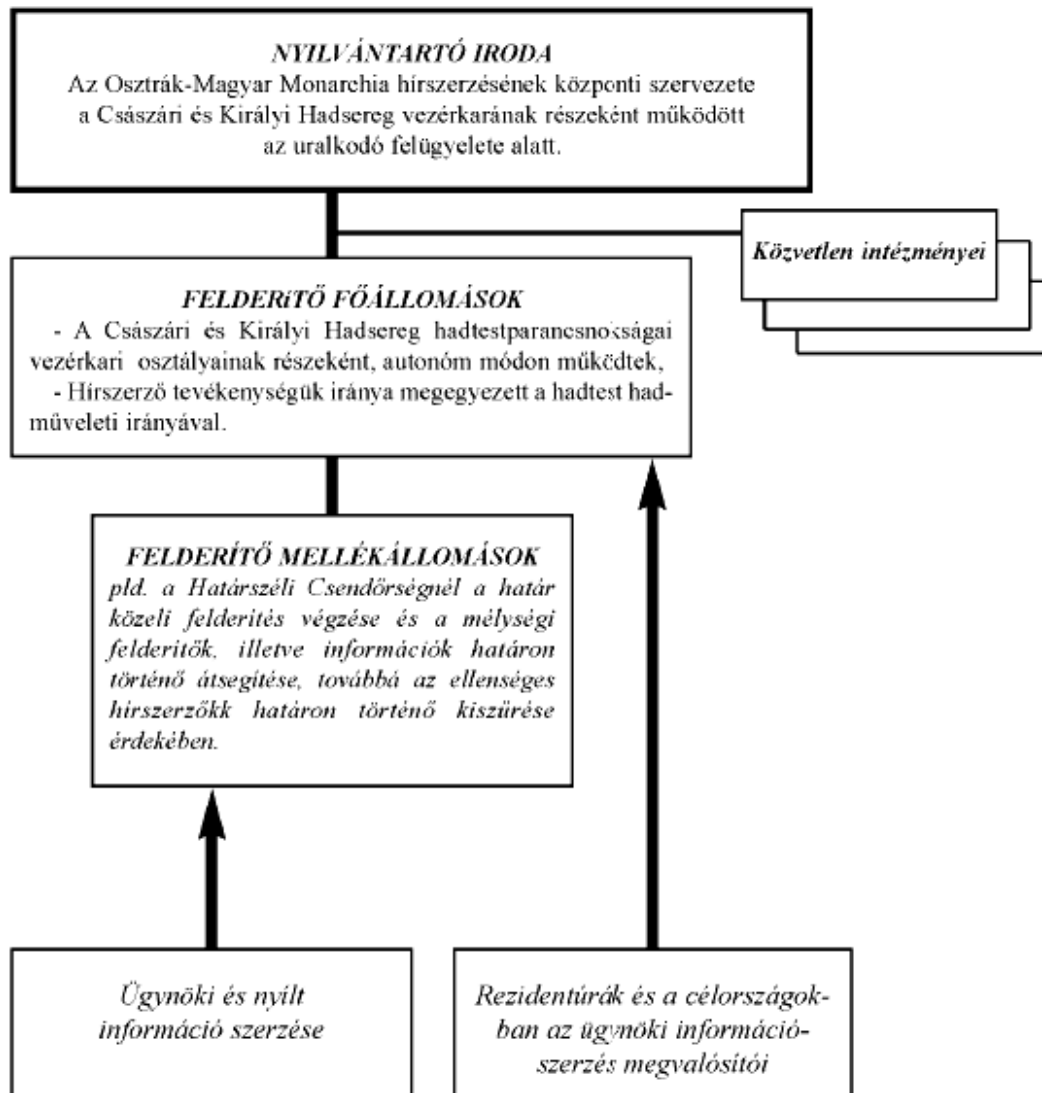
*NYILVÁNTARTÓ IRODA*
Az Osztrák-Magyar Monarchia hírszerzésének központi szervezete a Császári és Királyi Hadsereg vezérkarának részeként működött az uralkodó felügyelete alatt.

*Közvetlen intézményei*

*FELDERíTŐ FŐÁLLOMÁSOK*
- A Császári és Királyi Hadsereg hadtestparancsnokságai vezérkari osztályainak részeként, autonóm módon működtek,
- Hírszerző tevékenységük iránya megegyezett a hadtest hadműveleti irányával.

*FELDERÍTŐ MELLÉKÁLLOMÁSOK*
*pld. a Határszéli Csendőrségnél a határ közeli felderités végzése és a mélységi felderitők, illetve információk határon történő átsegítése, továbbá az ellenséges hírszerzőkk határon történő kiszűrése érdekében.*

*Ügynöki és nyílt információ szerzése*

*Rezidentúrák és a célországokban az ügynöki információszerzés megvalósítói*